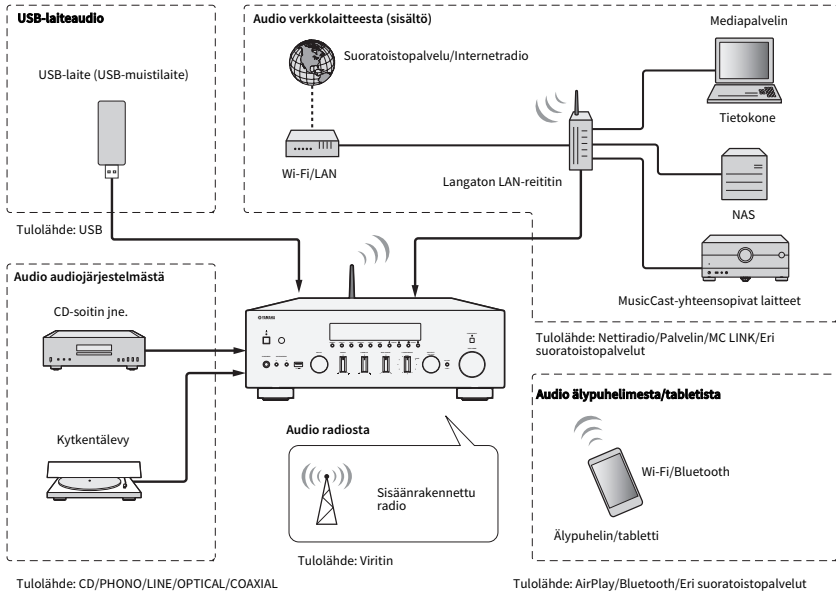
USB-laiteaudio

USB-laite (USB-muistilaite)

Tulolähde: USB

Audio verkkolaitteesta (sisältö)

Suoratoistopalvelu/Internetradio

Wi-Fi/LAN

Langaton LAN-reititin

Mediapalvelin

Tietokone

NAS

MusicCast-yhteensopivat laitteet

Tulolähde: Nettiradio/Palvelin/MC LINK/Eri suoratoistopalvelut

Audio audiojärjestelmästä

CD-soitin jne.

Kytkentälevy

Tulolähde: CD/PHONO/LINE/OPTICAL/COAXIAL

YAMAHA

Audio radiosta

Sisäänrakennettu radio

Tulolähde: Viritin

Audio älypuhelimesta/tabletista

Wi-Fi/Bluetooth

Älypuhelin/tabletti

Tulolähde: AirPlay/Bluetooth/Eri suoratoistopalvelut